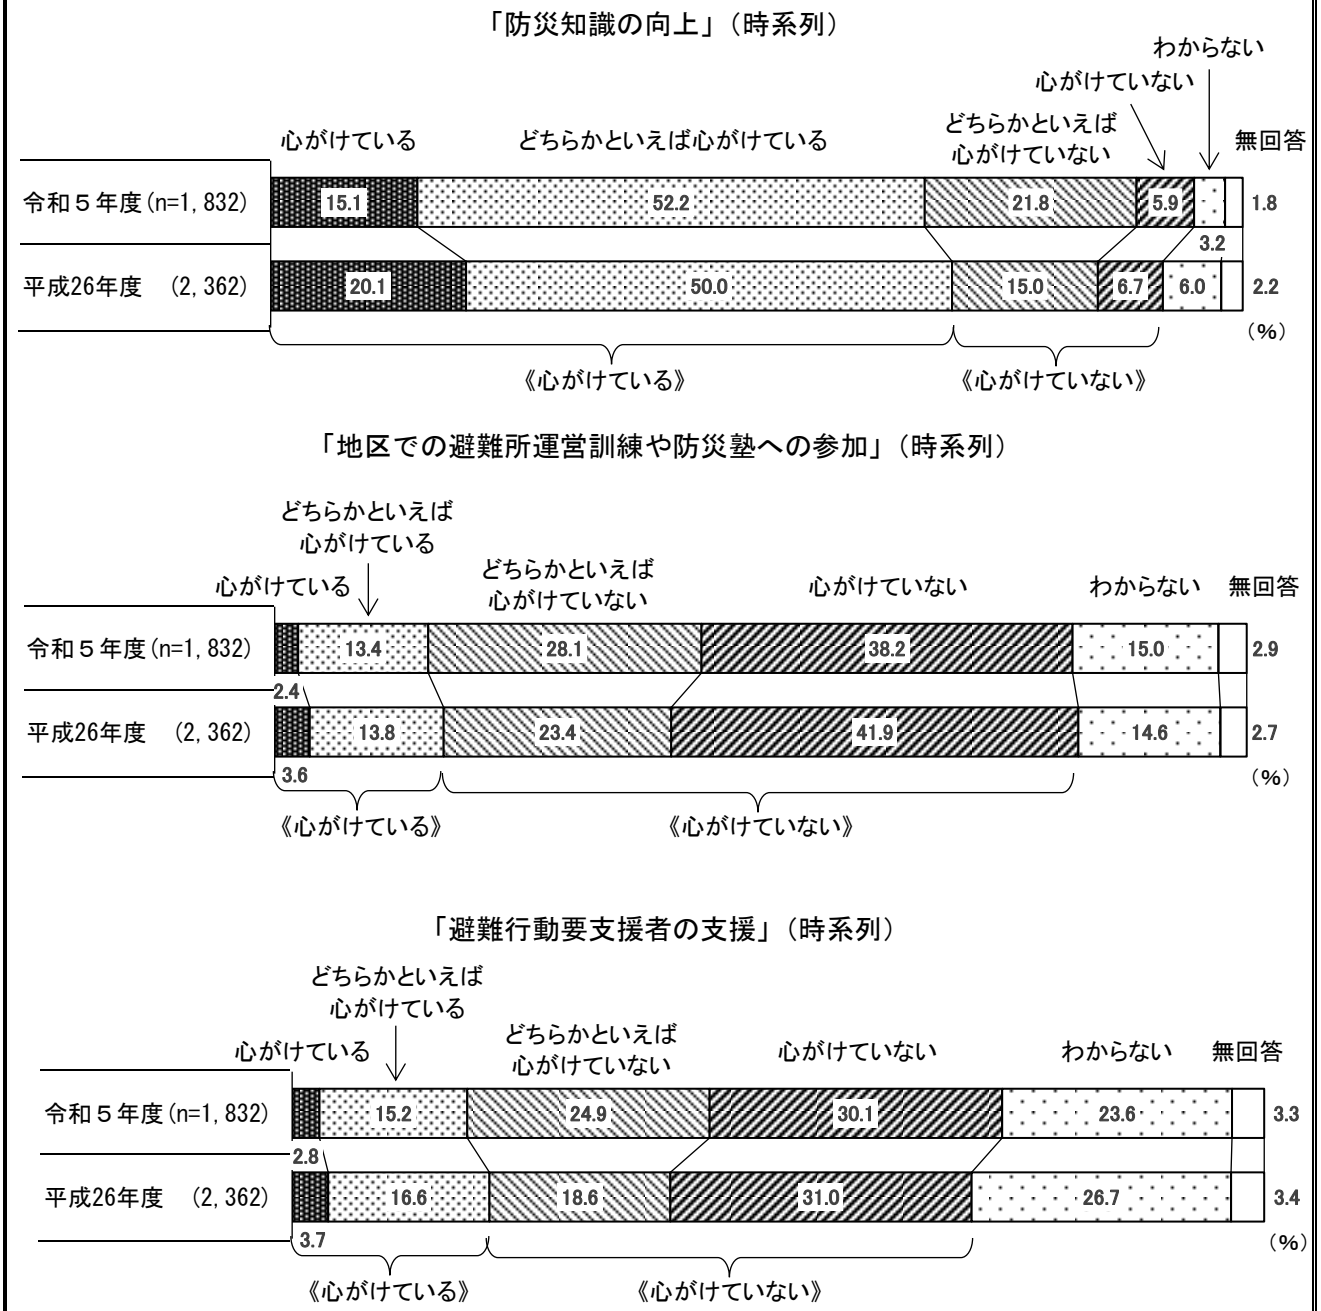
「防災知識の向上」（時系列）

わからない
心がけていない
心がけている　どちらかといえば心がけている　どちらかといえば心がけていない　無回答

令和５年度(n=1, 832)　15.1　52.2　21.8　5.9　1.8
3.2
平成26年度　(2, 362)　20.1　50.0　15.0　6.7　6.0　2.2
(%)
《心がけている》　《心がけていない》

「地区での避難所運営訓練や防災塾への参加」（時系列）

どちらかといえば心がけている
心がけている　どちらかといえば心がけていない　心がけていない　わからない　無回答

令和５年度(n=1, 832)　13.4　28.1　38.2　15.0　2.9
2.4
平成26年度　(2, 362)　13.8　23.4　41.9　14.6　2.7
3.6
(%)
《心がけている》　《心がけていない》

「避難行動要支援者の支援」（時系列）

どちらかといえば心がけている
心がけている　どちらかといえば心がけていない　心がけていない　わからない　無回答

令和５年度(n=1, 832)　15.2　24.9　30.1　23.6　3.3
2.8
平成26年度　(2, 362)　16.6　18.6　31.0　26.7　3.4
3.7
(%)
《心がけている》　《心がけていない》